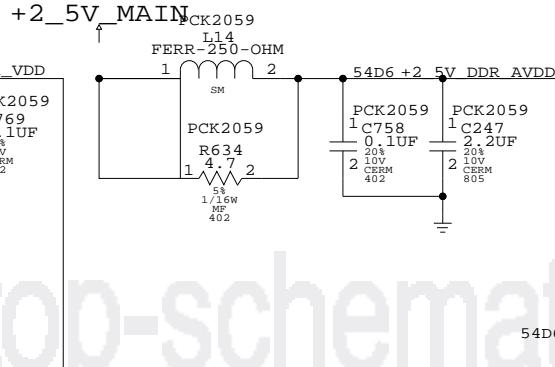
+2_5V_MAIN
PCK2059
L14
FERR-250-OHM
1
SM
2
_VDD
K2059
769
.1UF
%
V
RM
2
PCK2059
R634
4.7
1
2
5%
1/16W
MF
402
54D6 +2_5V_DDR_AVDD
PCK2059
1
C758
0.1UF
2
20%
10V
CERM
402
PCK2059
1
C247
2.2UF
2
20%
10V
CERM
805
op-schemat
54D6